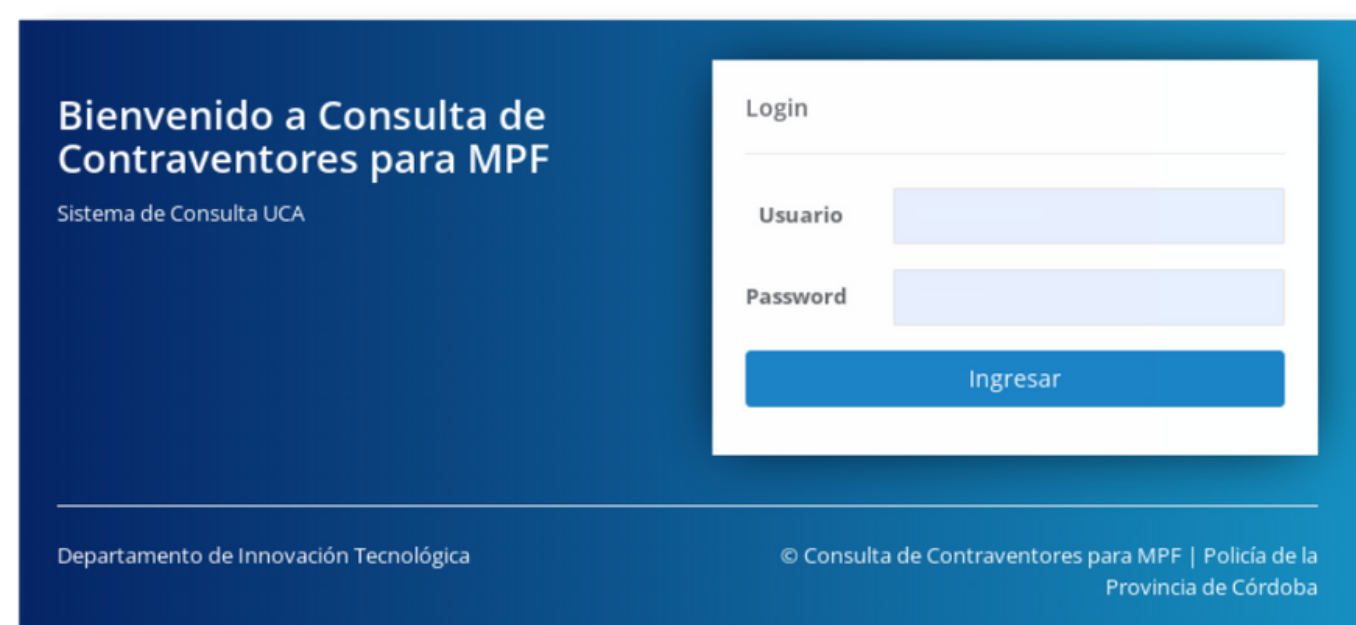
Bienvenido a Consulta de Contraventores para MPF

Sistema de Consulta UCA

Login

Usuario

Password

Ingresar

Departamento de Innovación Tecnológica

© Consulta de Contraventores para MPF | Policía de la Provincia de Córdoba